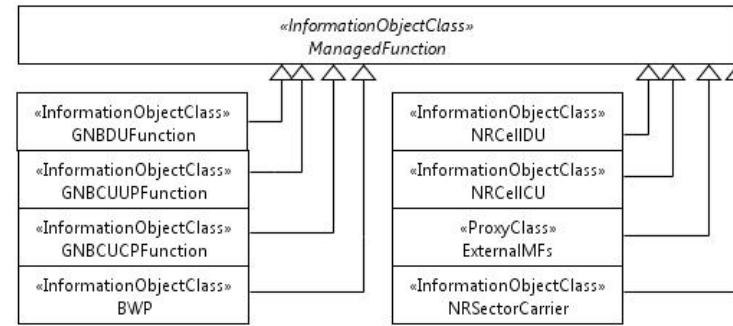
«InformationObjectClass»
ManagedFunction

«InformationObjectClass»
GNBDUFunction

«InformationObjectClass»
GNBCUUPFunction

«InformationObjectClass»
GNBCUCPFunction

«InformationObjectClass»
BWP

«InformationObjectClass»
NRCellDU

«InformationObjectClass»
NRCellCU

«ProxyClass»
ExternalMFs

«InformationObjectClass»
NRSectorCarrier